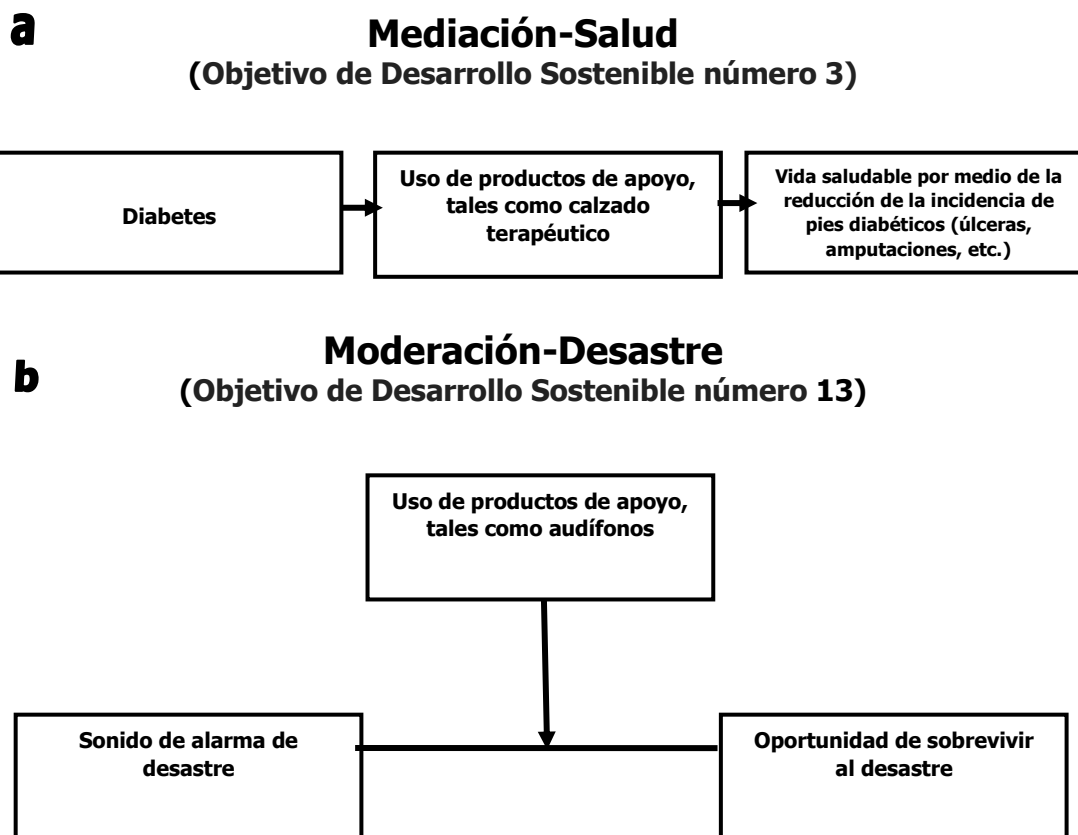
a

Mediación-Salud
(Objetivo de Desarrollo Sostenible número 3)

Diabetes

Uso de productos de apoyo, tales como calzado terapéutico

Vida saludable por medio de la reducción de la incidencia de pies diabéticos (úlceras, amputaciones, etc.)

b

Moderación-Desastre
(Objetivo de Desarrollo Sostenible número 13)

Uso de productos de apoyo, tales como audífonos

Sonido de alarma de desastre

Oportunidad de sobrevivir al desastre